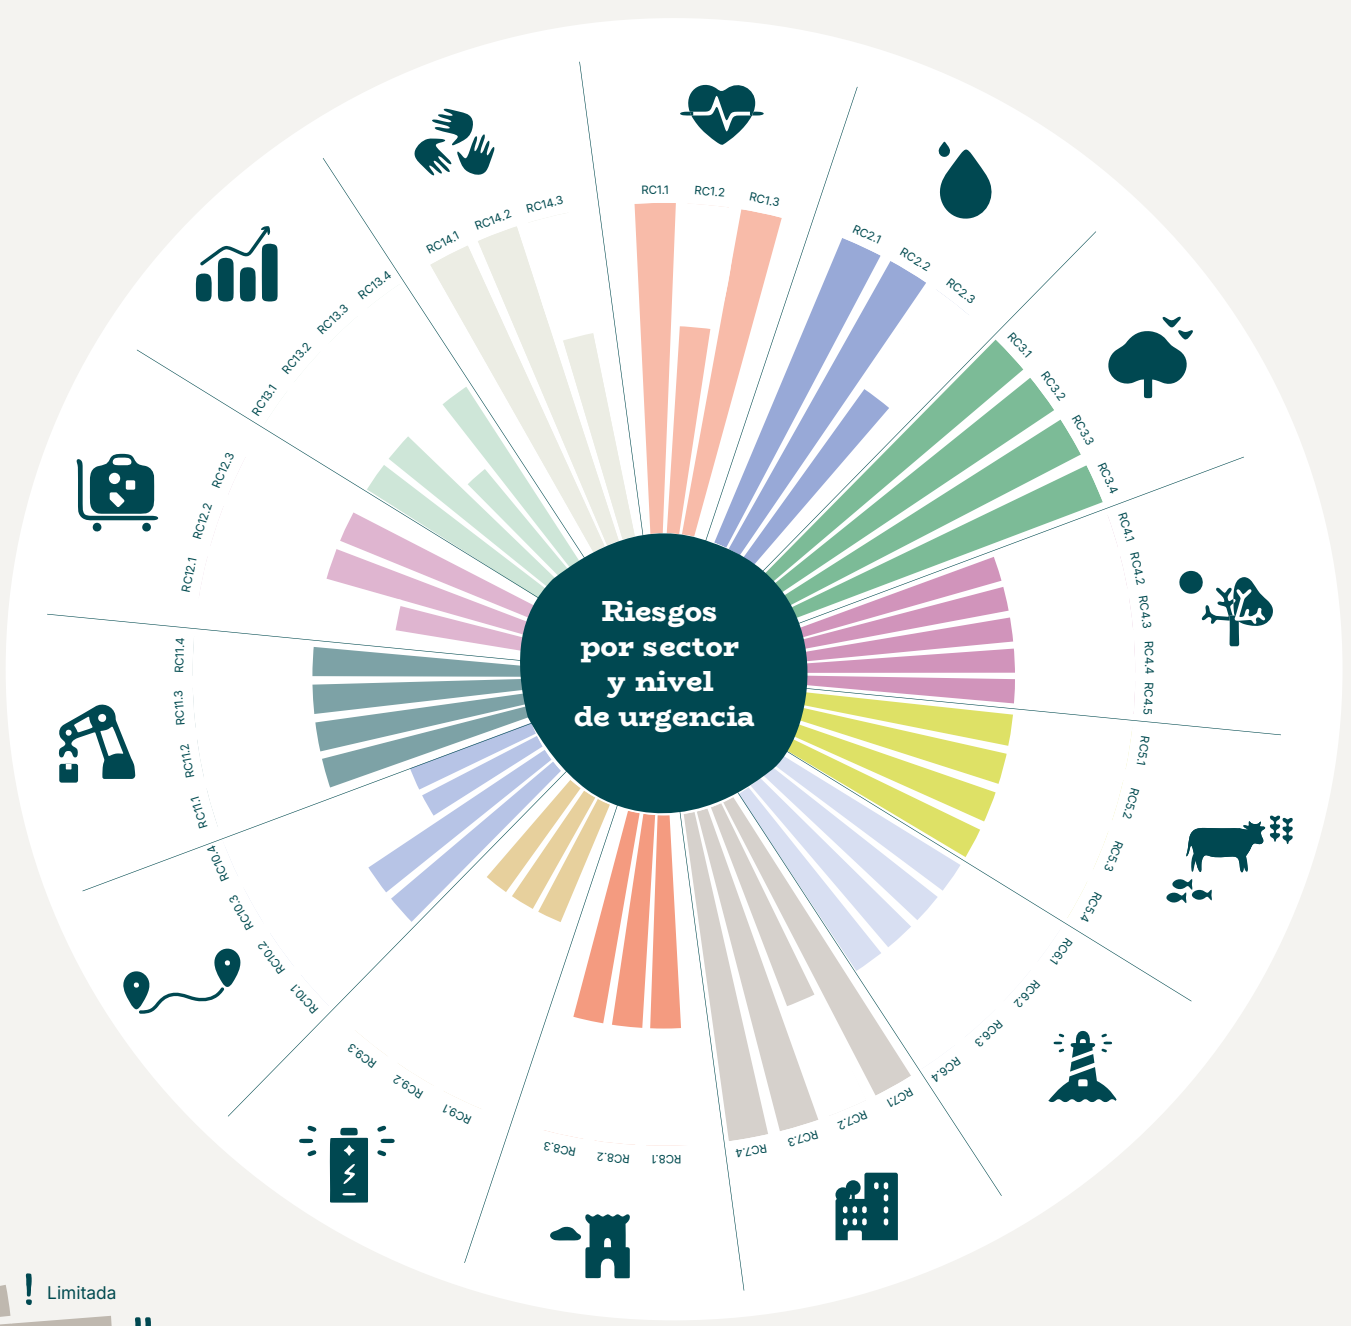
Riesgos por sector y nivel de urgencia

RC1.1 RC1.2 RC1.3

RC2.1 RC2.2 RC2.3

RC3.1 RC3.2 RC3.3 RC3.4

RC4.1 RC4.2 RC4.3 RC4.4 RC4.5

RC5.1 RC5.2 RC5.3 RC5.4

RC6.1 RC6.2 RC6.3 RC6.4

RC7.1 RC7.2 RC7.3 RC7.4

RC8.1 RC8.2 RC8.3

RC9.1 RC9.2 RC9.3

RC10.1 RC10.2 RC10.3 RC10.4

RC11.1 RC11.2 RC11.3 RC11.4

RC12.1 RC12.2 RC12.3

RC13.1 RC13.2 RC13.3 RC13.4

RC14.1 RC14.2 RC14.3

! Limitada